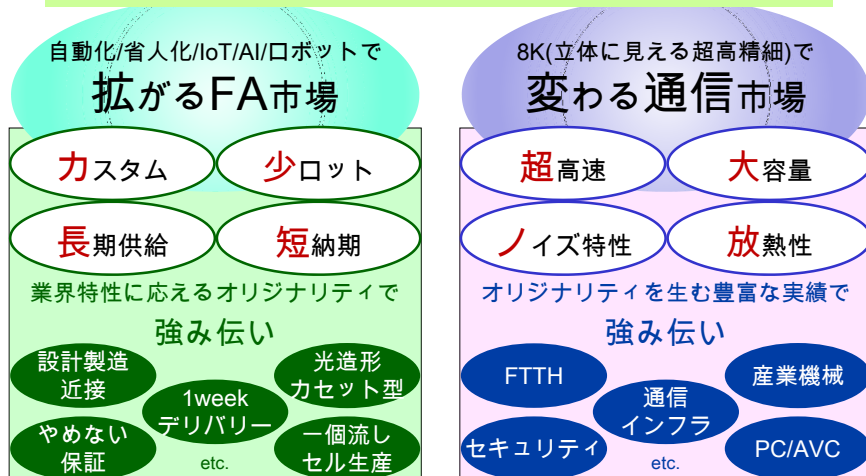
自動化/省人化/IoT/AI/ロボットで
拡がるFA市場

カスタム
少ロット
長期供給
短納期

業界特性に応えるオリジナリティで
強み伝い

設計製造近接
光造形カセット型
1weekデリバリー
やめない保証
一個流しセル生産
etc.

8K(立体に見える超高精細)で
変わる通信市場

超高速
大容量
ノイズ特性
放熱性

オリジナリティを生む豊富な実績で
強み伝い

FTTH
産業機械
通信インフラ
セキュリティ
PC/AVC
etc.